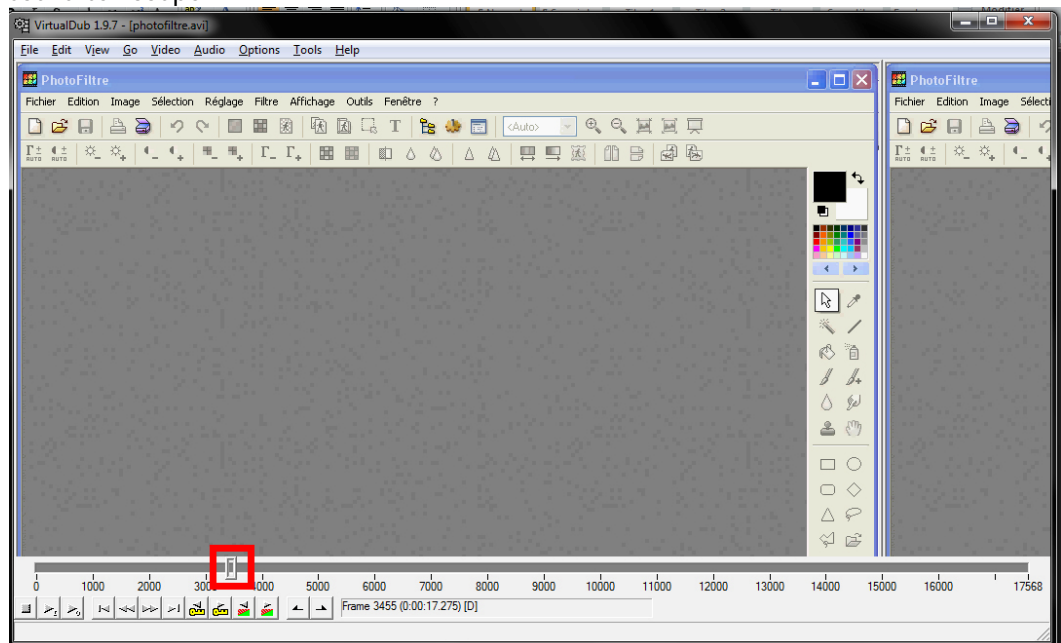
VirtualDub 1.9.7 - [photofiltre.avi]

File Edit View Go Video Audio Options Tools Help

PhotoFiltre

Fichier Edition Image Sélection Réglage Filtre Affichage Outils Fenêtre ?

<Auto>

PhotoFiltre

Fichier Edition Image Sélecti

0 1000 2000 3000 4000 5000 6000 7000 8000 9000 10000 11000 12000 13000 14000 15000 16000 17568

Frame 3455 (0:00:17.275) [D]